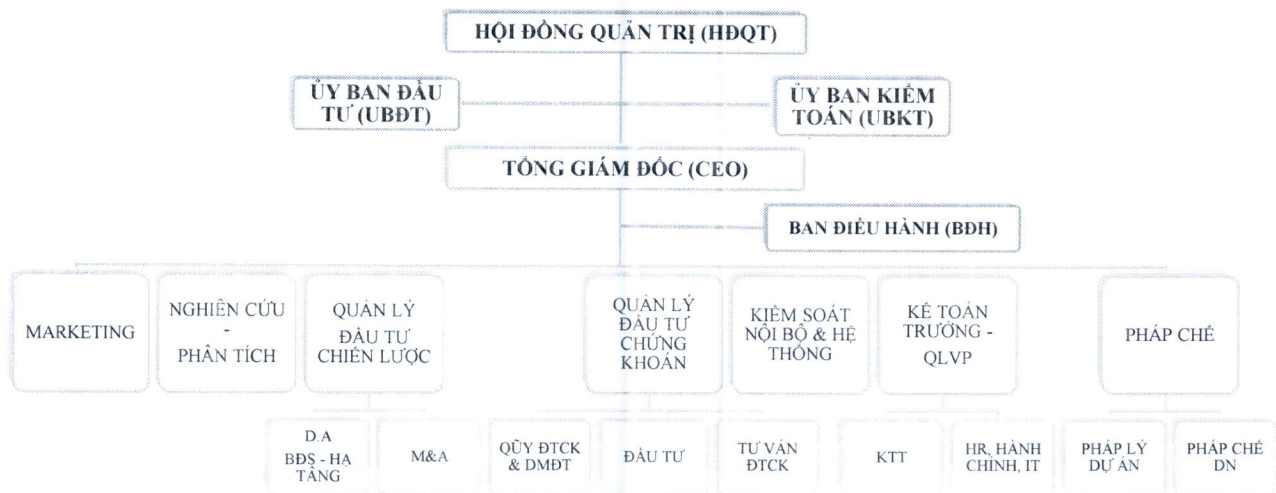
HỘI ĐỒNG QUẢN TRỊ (HĐQT)

ỦY BAN ĐẦU TƯ (UBĐT)

ỦY BAN KIỂM TOÁN (UBKT)

TỔNG GIÁM ĐỐC (CEO)

BAN ĐIỀU HÀNH (BĐH)

MARKETING

NGHIÊN CỨU - PHÂN TÍCH

QUẢN LÝ ĐẦU TƯ CHIẾN LƯỢC

QUẢN LÝ ĐẦU TƯ CHỨNG KHOÁN

KIỂM SOÁT NỘI BỘ & HỆ THỐNG

KẾ TOÁN TRƯỞNG - QLVP

PHÁP CHẾ

D.A BĐS - HẠ TẦNG

M&A

QŨY ĐTCK & DMĐT

ĐẦU TƯ

TƯ VẤN ĐTCK

KTT

HR, HÀNH CHÍNH, IT

PHÁP LÝ DỰ ÁN

PHÁP CHẾ DN